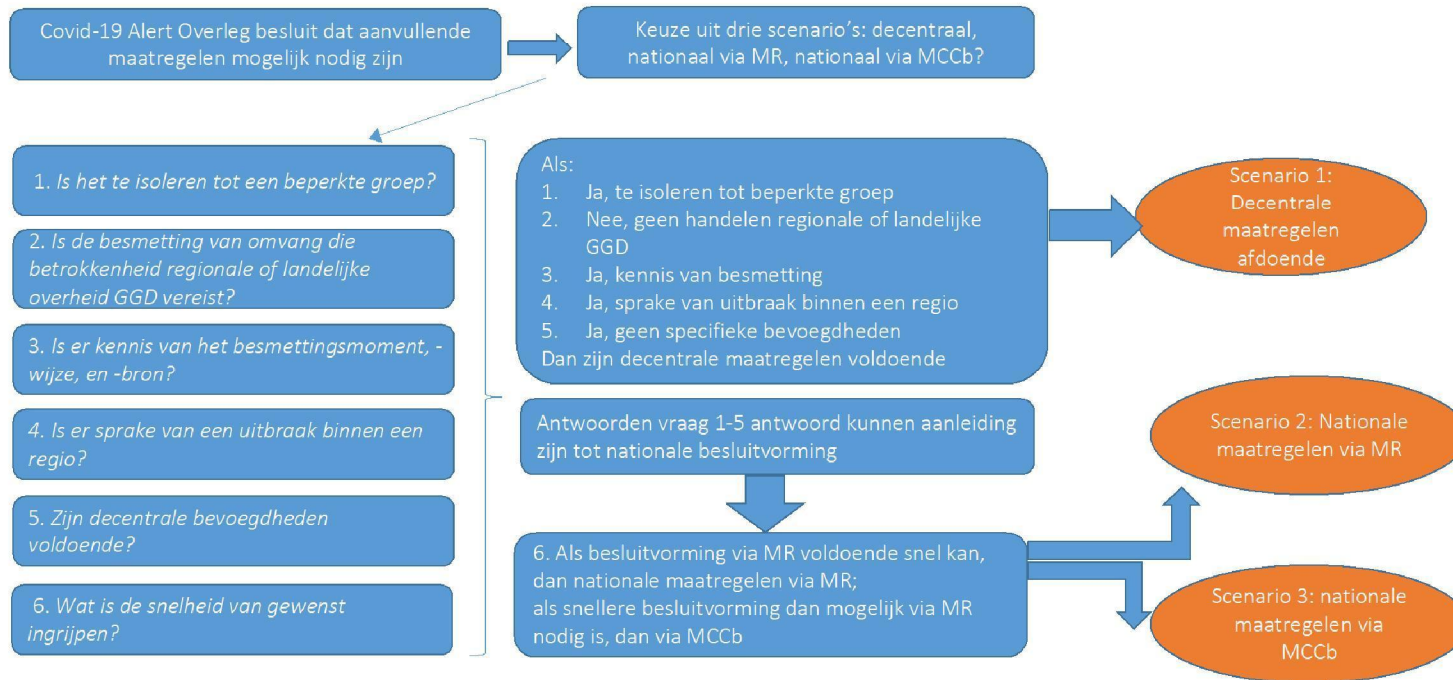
Covid-19 Alert Overleg besluit dat aanvullende maatregelen mogelijk nodig zijn

Keuze uit drie scenario's: decentraal, nationaal via MR, nationaal via MCCb?

1. Is het te isoleren tot een beperkte groep?

2. Is de besmetting van omvang die betrokkenheid regionale of landelijke overheid GGD vereist?

3. Is er kennis van het besmettingsmoment, -wijze, en -bron?

4. Is er sprake van een uitbraak binnen een regio?

5. Zijn decentrale bevoegdheden voldoende?

6. Wat is de snelheid van gewenst ingrijpen?

Als:
1. Ja, te isoleren tot beperkte groep
2. Nee, geen handelen regionale of landelijke GGD
3. Ja, kennis van besmetting
4. Ja, sprake van uitbraak binnen een regio
5. Ja, geen specifieke bevoegdheden
Dan zijn decentrale maatregelen voldoende

Scenario 1: Decentrale maatregelen afdoende

Antwoorden vraag 1-5 antwoord kunnen aanleiding zijn tot nationale besluitvorming

Scenario 2: Nationale maatregelen via MR

6. Als besluitvorming via MR voldoende snel kan, dan nationale maatregelen via MR;
als snellere besluitvorming dan mogelijk via MR nodig is, dan via MCCb

Scenario 3: nationale maatregelen via MCCb